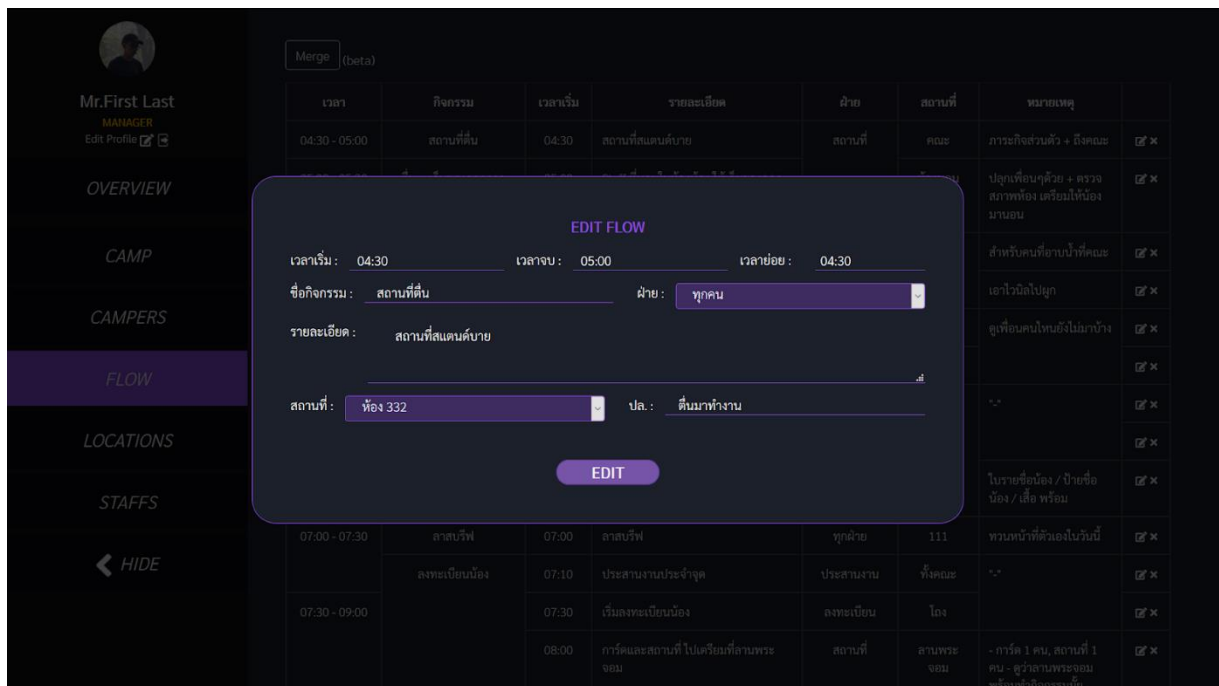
Mr.First Last
MANAGER
Edit Profile

OVERVIEW

CAMP

CAMPERS

FLOW

LOCATIONS

STAFFS

HIDE

Merge (beta)

| เวลา | กิจกรรม | เวลาเริ่ม | รายละเอียด | ฝ่าย | สถานที่ | หมายเหตุ |
|---|---|---|---|---|---|---|
| 04:30 - 05:00 | สถานที่ตื่น | 04:30 | สถานที่สแตนด์บาย | สถานที่ | คณะ | ภารกิจส่วนตัว + ถึงคณะ |
| | | | | | | ปลุกเพื่อนๆด้วย + ตรวจสภาพห้อง เตรียมให้น้องมานอน |
| | | | | | | สำหรับคนที่อาบน้ำที่คณะ |
| | | | | | | เอาไว้มัดไปผูก |
| | | | | | | ดูเพื่อนคนไหนยังไม่มาบ้าง |
| | | | | | | |
| | | | | | | ^.^ |
| | | | | | | |
| | | | | | | ใบรายชื่อน้อง / ป้ายชื่อน้อง / เสื้อ พร้อม |
| 07:00 - 07:30 | ลาสบรีฟ | 07:00 | ลาสบรีฟ | ทุกฝ่าย | 111 | ทวนหน้าที่ตัวเองในวันนี้ |
| | ลงทะเบียนน้อง | 07:10 | ประสานงานประจำจุด | ประสานงาน | ทั้งคณะ | ^.^ |
| 07:30 - 09:00 | | 07:30 | เริ่มลงทะเบียนน้อง | ลงทะเบียน | โอง | |
| | | 08:00 | การ์ดและสถานที่ ไปเตรียมที่ลานพระจอม | สถานที่ | ลานพระจอม | - การ์ด 1 คน, สถานที่ 1 คน - ดูว่าลานพระจอม |

EDIT FLOW

เวลาเริ่ม : 04:30
เวลาจบ : 05:00
เวลาย่อย : 04:30

ชื่อกิจกรรม : สถานที่ตื่น
ฝ่าย : ทุกคน

รายละเอียด : สถานที่สแตนด์บาย

สถานที่ : ห้อง 332
ปล. : ตื่นมาทำงาน

EDIT